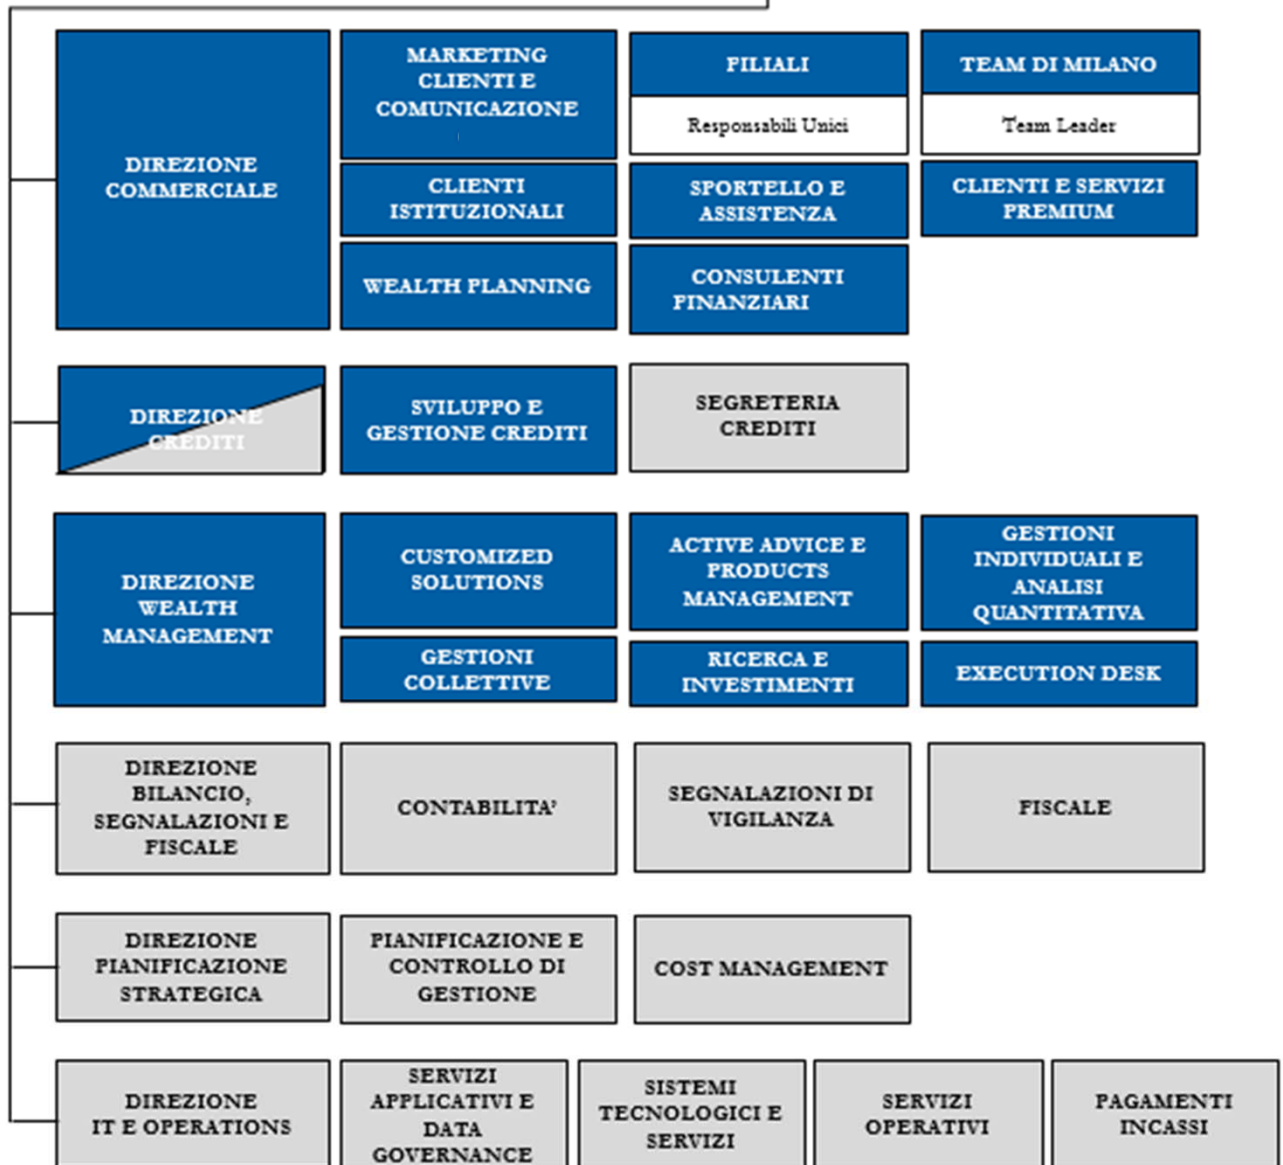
DIREZIONE COMMERCIALE

MARKETING CLIENTI E COMUNICAZIONE

FILIALI

Responsabili Unici

TEAM DI MILANO

Team Leader

CLIENTI ISTITUZIONALI

SPORTELLO E ASSISTENZA

CLIENTI E SERVIZI PREMIUM

WEALTH PLANNING

CONSULENTI FINANZIARI

DIREZIONE CREDITI

SVILUPPO E GESTIONE CREDITI

SEGRETERIA CREDITI

DIREZIONE WEALTH MANAGEMENT

CUSTOMIZED SOLUTIONS

ACTIVE ADVICE E PRODUCTS MANAGEMENT

GESTIONI INDIVIDUALI E ANALISI QUANTITATIVA

GESTIONI COLLETTIVE

RICERCA E INVESTIMENTI

EXECUTION DESK

DIREZIONE BILANCIO, SEGNALAZIONI E FISCALE

CONTABILITA'

SEGNALAZIONI DI VIGILANZA

FISCALE

DIREZIONE PIANIFICAZIONE STRATEGICA

PIANIFICAZIONE E CONTROLLO DI GESTIONE

COST MANAGEMENT

DIREZIONE IT E OPERATIONS

SERVIZI APPLICATIVI E DATA GOVERNANCE

SISTEMI TECNOLOGICI E SERVIZI

SERVIZI OPERATIVI

PAGAMENTI INCASSI